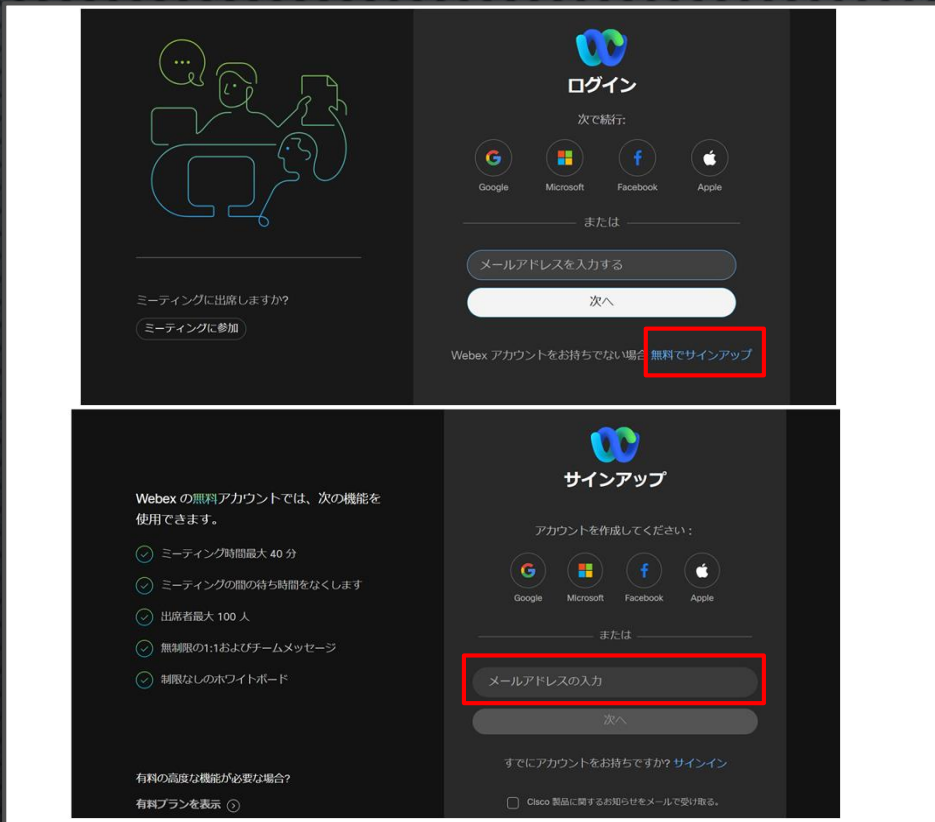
ログイン

次で続行:

Google

Microsoft

Facebook

Apple

または

メールアドレスを入力する

次へ

Webex アカウントをお持ちでない場合 無料でサインアップ

ミーティングに出席しますか?

ミーティングに参加

Webex の無料アカウントでは、次の機能を使用できます。

ミーティング時間最大 40 分

ミーティングの間の待ち時間をなくします

出席者最大 100 人

無制限の1:1およびチームメッセージ

制限なしのホワイトボード

有料の高度な機能が必要な場合?

有料プランを表示

サインアップ

アカウントを作成してください:

Google

Microsoft

Facebook

Apple

または

メールアドレスの入力

次へ

すでにアカウントをお持ちですか? サインイン

Cisco 製品に関するお知らせをメールで受け取る。